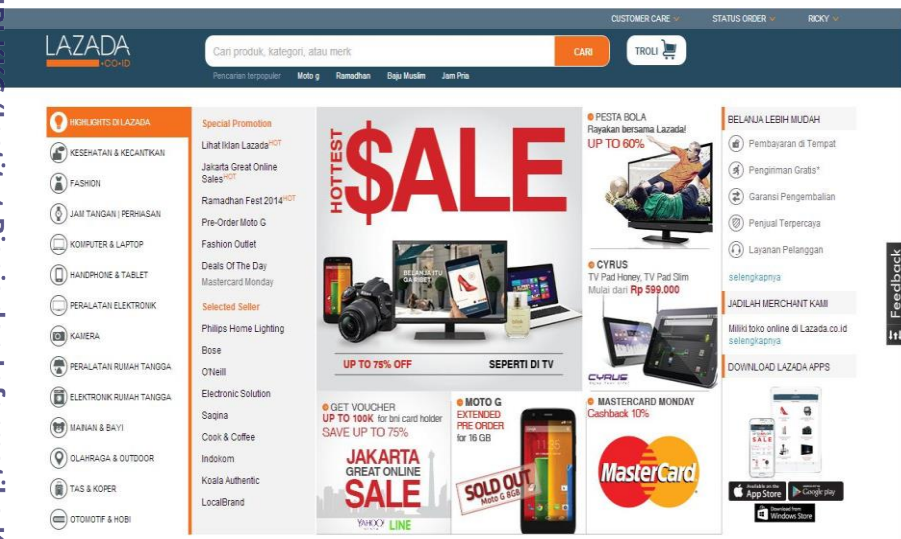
CUSTOMER CARE STATUS ORDER RICKY

LAZADA .CO.ID

Cari produk, kategori, atau merk CARI TROLI

Pencarian terpopuler Moto g Ramadhan Baju Muslim Jam Pria

HIGHLIGHTS DI LAZADA
KESEHATAN & KECANTIKAN
FASHION
JAM TANGAN | PERHIASAN
KOMPUTER & LAPTOP
HANDPHONE & TABLET
PERALATAN ELEKTRONIK
KAMERA
PERALATAN RUMAH TANGGA
ELEKTRONIK RUMAH TANGGA
MAINAN & BAYI
OLAHRAGA & OUTDOOR
TAS & KOPER
OTOMOTIF & HOBI

Special Promotion
Lihat Iklan Lazada HOT
Jakarta Great Online Sales HOT
Ramadhan Fest 2014 HOT
Pre-Order Moto G
Fashion Outlet
Deals Of The Day
Mastercard Monday

Selected Seller
Philips Home Lighting
Bose
O'Neill
Electronic Solution
Saqina
Cook & Coffee
Indokom
Koala Authentic
LocalBrand

HOTTEST $ALE
BELANJA ITU GA RIBET
UP TO 75% OFF SEPERTI DI TV

PESTA BOLA
Rayakan bersama Lazada!
UP TO 60%

CYRUS
TV Pad Honey, TV Pad Slim
Mulai dari Rp 599.000
CYRUS

GET VOUCHER
UP TO 100K for bni card holder
SAVE UP TO 75%
JAKARTA GREAT ONLINE SALE
YAHOO! LINE

MOTO G
EXTENDED PRE ORDER for 16 GB
SOLD OUT Moto G 8GB

MASTERCARD MONDAY
Cashback 10%
MasterCard

BELANJA LEBIH MUDAH
Pembayaran di Tempat
Pengiriman Gratis*
Garansi Pengembalian
Penjual Terpercaya
Layanan Pelanggan
selengkapnya

JADILAH MERCHANT KAMI
Miliki toko online di Lazada.co.id
selengkapnya

DOWNLOAD LAZADA APPS
SALE
Available on the App Store
Google play
Download from Windows Store

Feedback